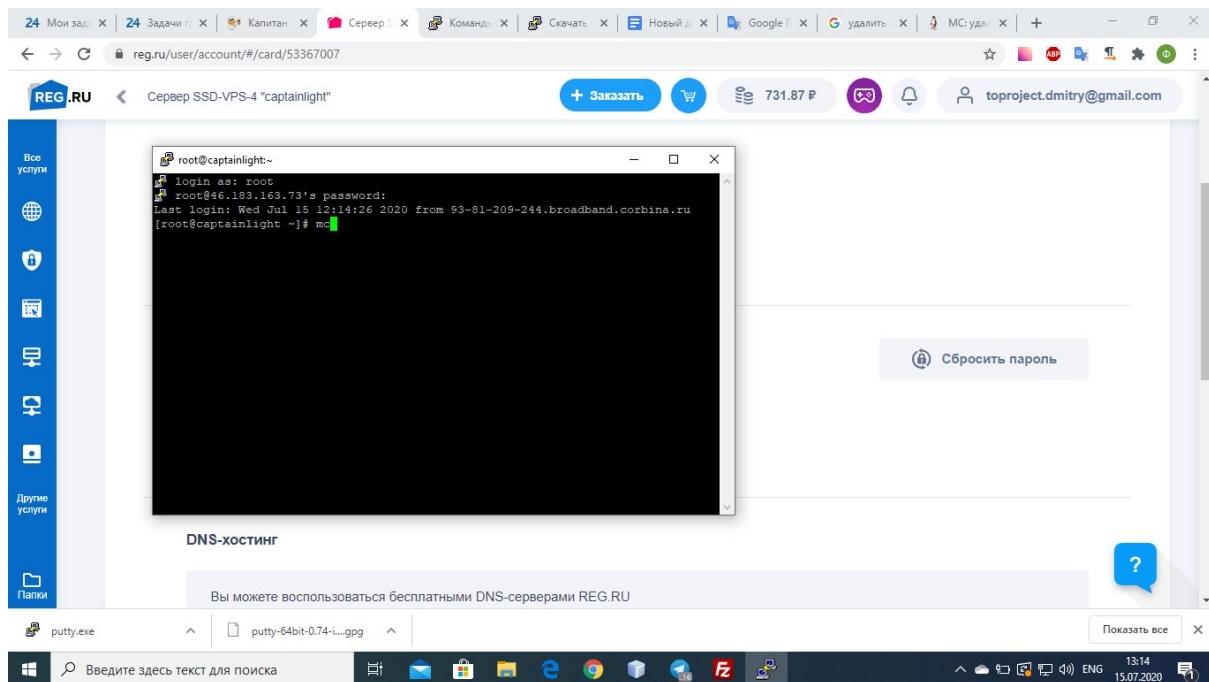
24 Мои зада × | 24 Задачи г × | Капитан × | Сервер × | Команд × | Скачать × | Новый × | Google × | G удалить × | MC: удал × | +

reg.ru/user/account/#/card/53367007

REG.RU < Сервер SSD-VPS-4 "captainlight"

+ Заказать

731.87 ₽

toproject.dmitry@gmail.com

Все услуги

Другие услуги

Папки

root@captainlight:~

login as: root
root@46.183.163.73's password:
Last login: Wed Jul 15 12:14:26 2020 from 93-81-209-244.broadband.corbina.ru
[root@captainlight ~]# mc

Сбросить пароль

DNS-хостинг

Вы можете воспользоваться бесплатными DNS-серверами REG.RU

?

putty.exe

putty-64bit-0.74-i....gpg

Показать все

Введите здесь текст для поиска

ENG 13:14 15.07.2020